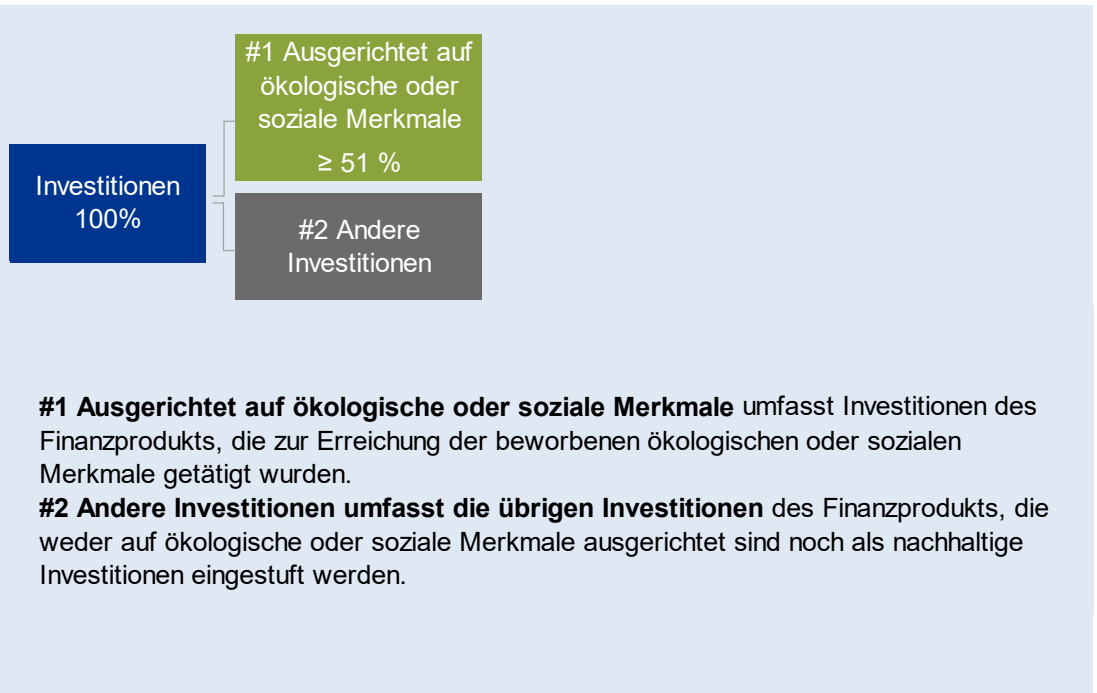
Investitionen 100%

#1 Ausgerichtet auf ökologische oder soziale Merkmale

≥ 51 %

#2 Andere Investitionen

**#1 Ausgerichtet auf ökologische oder soziale Merkmale** umfasst Investitionen des Finanzprodukts, die zur Erreichung der beworbenen ökologischen oder sozialen Merkmale getätigt wurden.
**#2 Andere Investitionen umfasst die übrigen Investitionen** des Finanzprodukts, die weder auf ökologische oder soziale Merkmale ausgerichtet sind noch als nachhaltige Investitionen eingestuft werden.